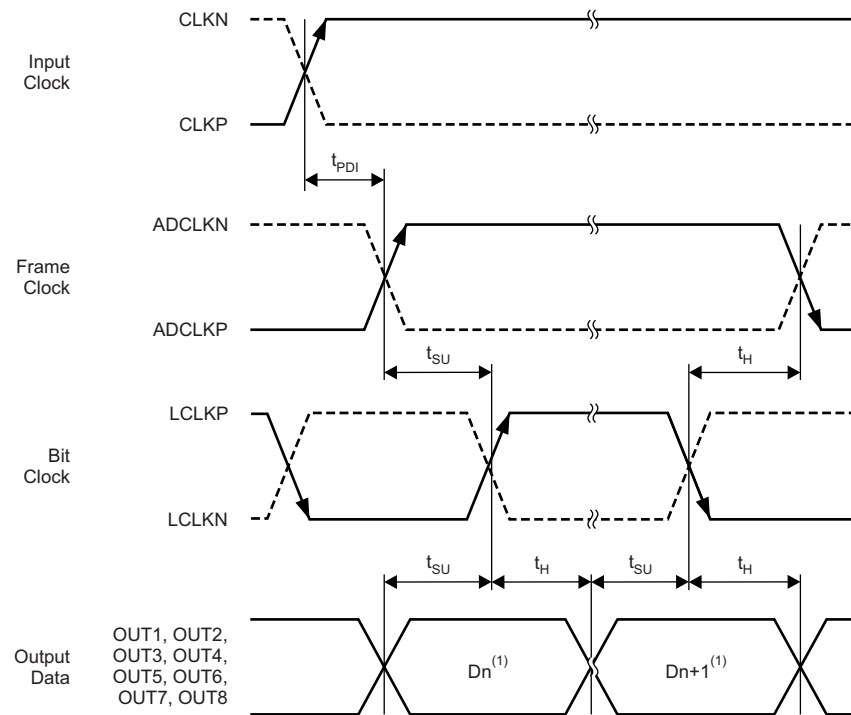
CLKN

Input Clock

CLKP

$t_{PDI}$

ADCLKN

Frame Clock

ADCLKP

$t_{SU}$

$t_H$

LCLKP

Bit Clock

LCLKN

$t_{SU}$

$t_H$

$t_{SU}$

$t_H$

Output Data

OUT1, OUT2, OUT3, OUT4, OUT5, OUT6, OUT7, OUT8

$Dn^{(1)}$

$Dn+1^{(1)}$